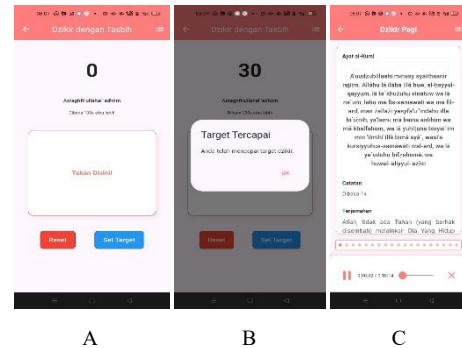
Dzikir dengan Tasbih

0

Astaghfirullahal 'adzim

Dibaca 100x atau lebih

Tekan Disini!

Reset

Set Target

Dzikir dengan Tasbih

30

Astaghfirullahal 'adzim

Dibaca 100x atau lebih

Target Tercapai

Anda telah mencapai target dzikir.

OK

Reset

Set Target

Dzikir Pagi

Ayat al-Kursi

A'uudzubillaahi minasy syaithaanir rajiim. Allahu la ilaha illa huw, al-hayyul-qayyum, la ta'khudzuhu sinatuw wa la naum, lahu ma fis-samawati wa ma fil-ard, man dzallazi yasyfa'u 'indahu illa bi'iznih, ya'lamu ma baina aidihim wa ma khalfahum, wa la yuhituna bisyai'im min 'ilmihi illa bima syaa', wasi'a kursiyyuhus-samawati wal-ard, wa la ya'uduhu hifzuhuma, wa huwal-'aliyyul-'azim

Catatan

Dibaca 1x

Terjemahan

Allah, tidak ada Tuhan (yang berhak disembah) melainkan Dia Yang Hidup

0:00:02 / 1:16:14

A

B

C